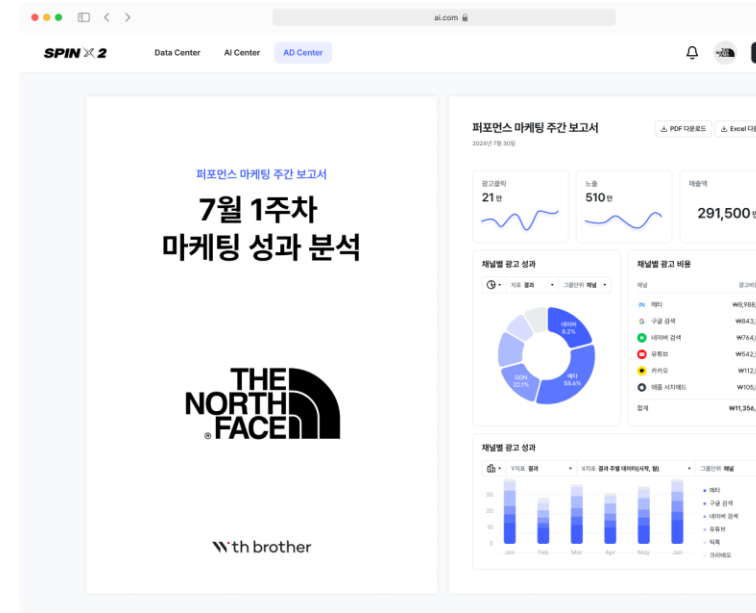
ai.com

SPIN X 2 Data Center AI Center AD Center

퍼포먼스 마케팅 주간 보고서
7월 1주차
마케팅 성과 분석

THE NORTH FACE

W'th brother

퍼포먼스 마케팅 주간 보고서
2024년 7월 30일

PDF 다운로드 Excel 다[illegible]

광고클릭
21만

노출
510만

매출액
291,500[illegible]

채널별 광고 성과

지표 결과 그룹단위 채널

네이버 6.2%
메타 56.6%
GDN 22.1%

채널별 광고 비용

채널 광고비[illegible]

메타 ₩8,988,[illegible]
구글 검색 ₩843,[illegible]
네이버 검색 ₩764,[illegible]
유튜브 ₩542,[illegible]
카카오 ₩112,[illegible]
애플 서치애드 ₩105,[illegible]

합계 ₩11,356,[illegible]

채널별 광고 성과

Y지표 결과 X지표 결과 주별 데이터(시작, 월) 그룹단위 채널

30
25
20
15
10
5
0

Jan Feb Mar Apr May Jun

메타
구글 검색
네이버 검색
유튜브
틱톡
크리테오